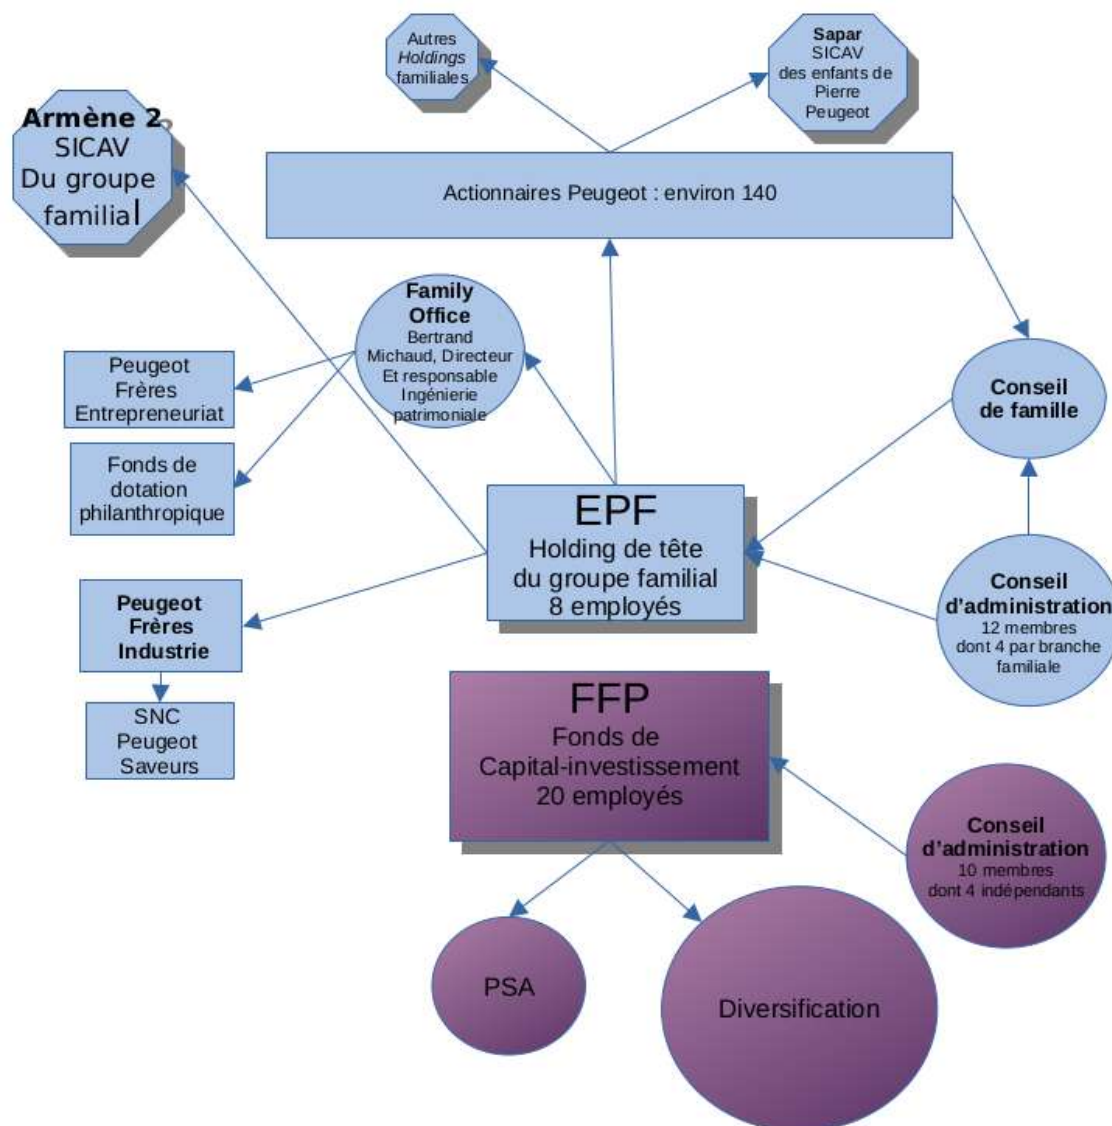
Autres *Holdings* familiales

Sapar SICAV des enfants de Pierre Peugeot

Armène 2 SICAV Du groupe familial

Actionnaires Peugeot : environ 140

Family Office Bertrand Michaud, Directeur Et responsable Ingénierie patrimoniale

Peugeot Frères Entrepreneuriat

Fonds de dotation philanthropique

Conseil de famille

EPF Holding de tête du groupe familial 8 employés

Conseil d'administration 12 membres dont 4 par branche familiale

Peugeot Frères Industrie

SNC Peugeot Saveurs

FFP Fonds de Capital-investissement 20 employés

Conseil d'administration 10 membres dont 4 indépendants

PSA

Diversification